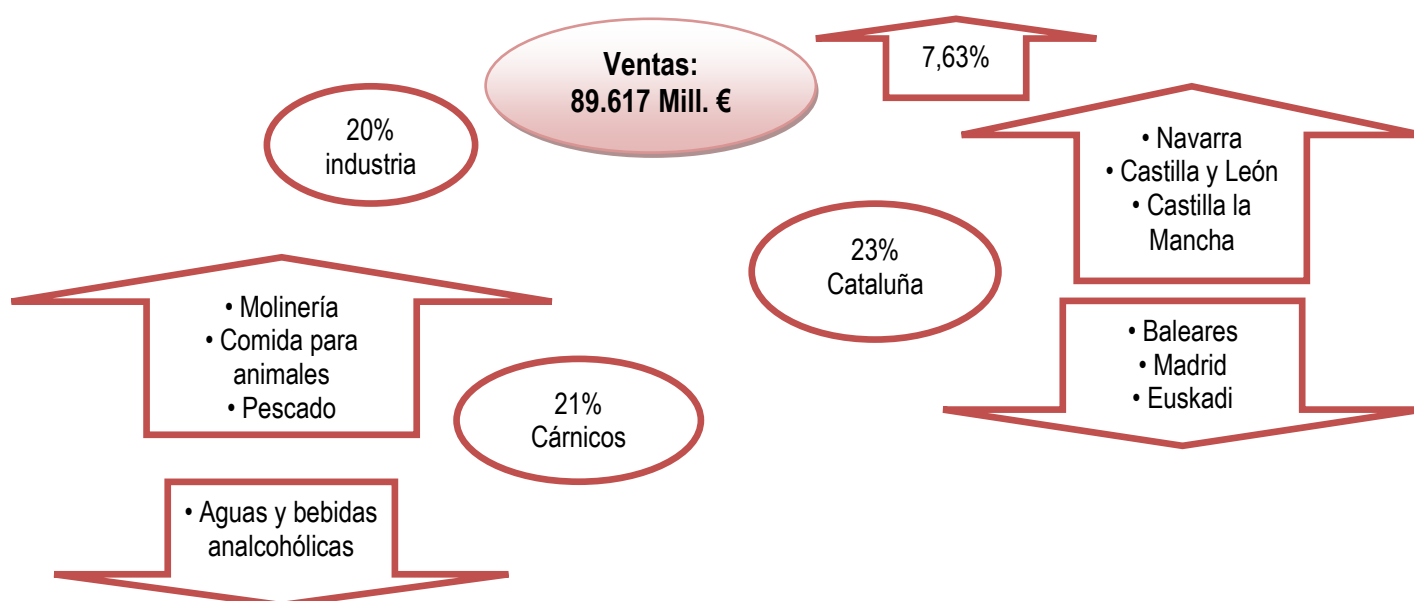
Ventas:
89.617 Mill. €

7,63%

20%
industria

• Navarra
• Castilla y León
• Castilla la Mancha

23%
Cataluña

• Molinería
• Comida para animales
• Pescado

• Baleares
• Madrid
• Euskadi

21%
Cárnicos

• Aguas y bebidas analcohólicas